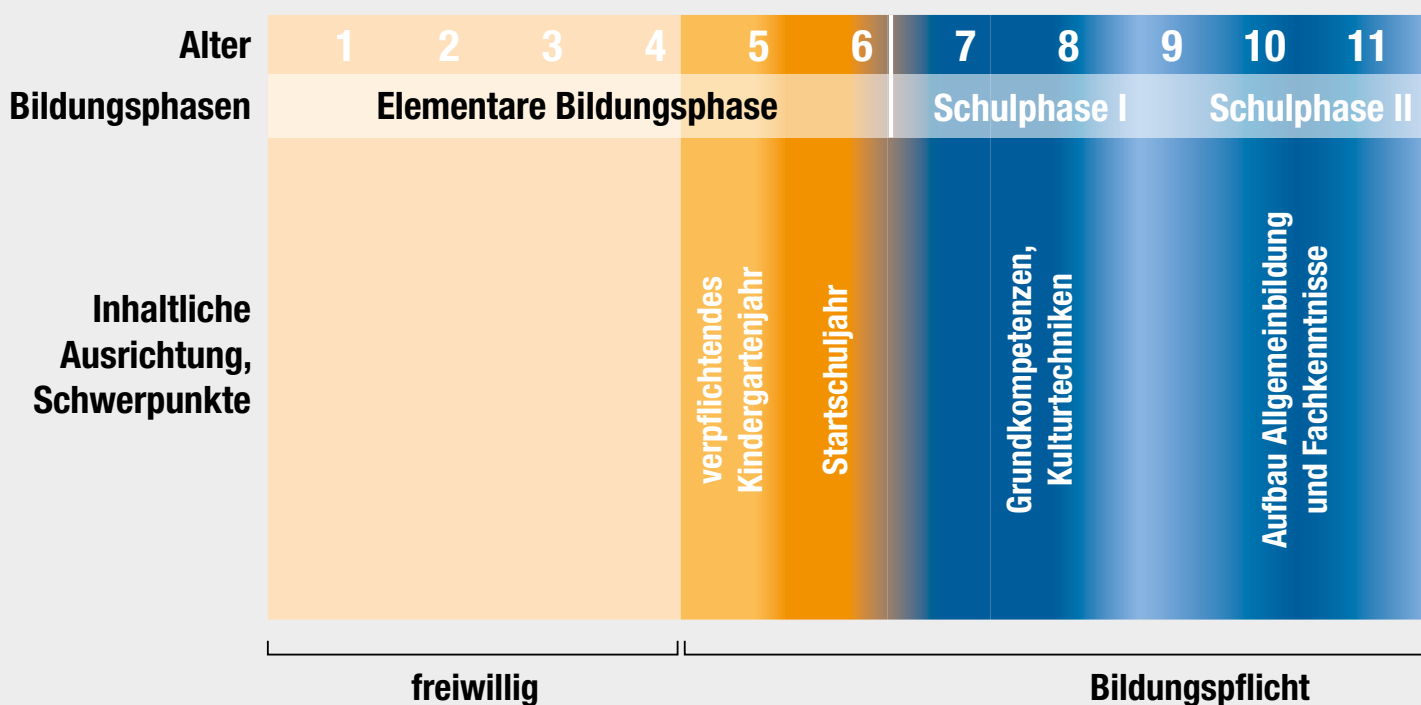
| Alter | 1 | 2 | 3 | 4 | 5 | 6 | 7 | 8 | 9 | 10 | 11 |
|---|---|---|---|---|---|---|---|---|---|---|---|
| Bildungsphasen | Elementare Bildungsphase | | | | | | Schulphase I | | | Schulphase II | |
| Inhaltliche Ausrichtung, Schwerpunkte | | | | | verpflichtendes Kindergartenjahr | Startschuljahr | | Grundkompetenzen, Kulturtechniken | | Aufbau Allgemeinbildung und Fachkenntnisse | |

freiwillig

Bildungspflicht